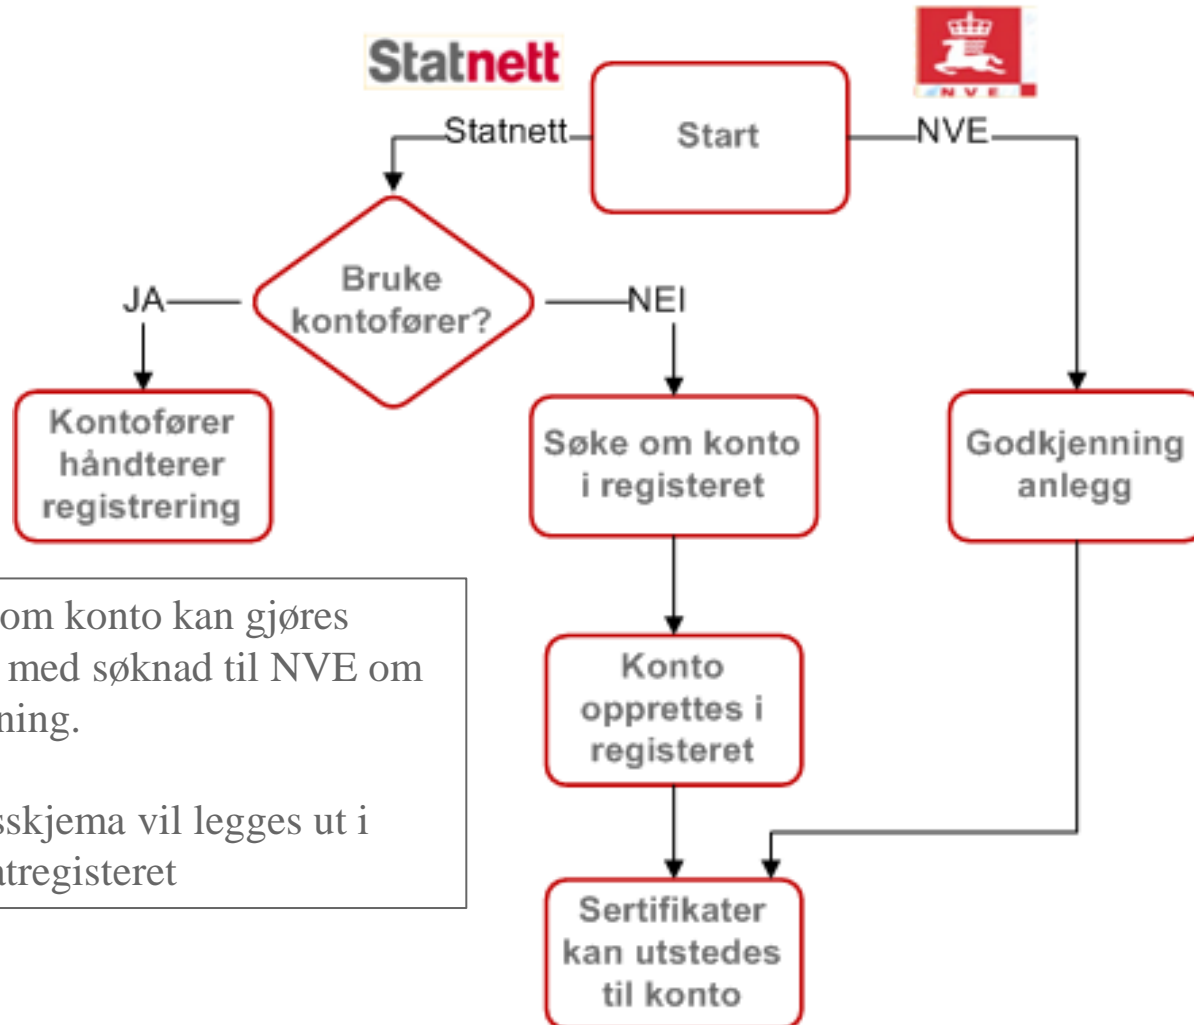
Statnett

NVE

Start

Statnett

NVE

Bruke kontofører?

JA

NEI

Kontofører håndterer registrering

Søke om konto i registeret

Godkjenning anlegg

om konto kan gjøres med søknad til NVE om ning.

sskjema vil legges ut i tregisteret

Konto opprettes i registeret

Sertifikater kan utstedes til konto